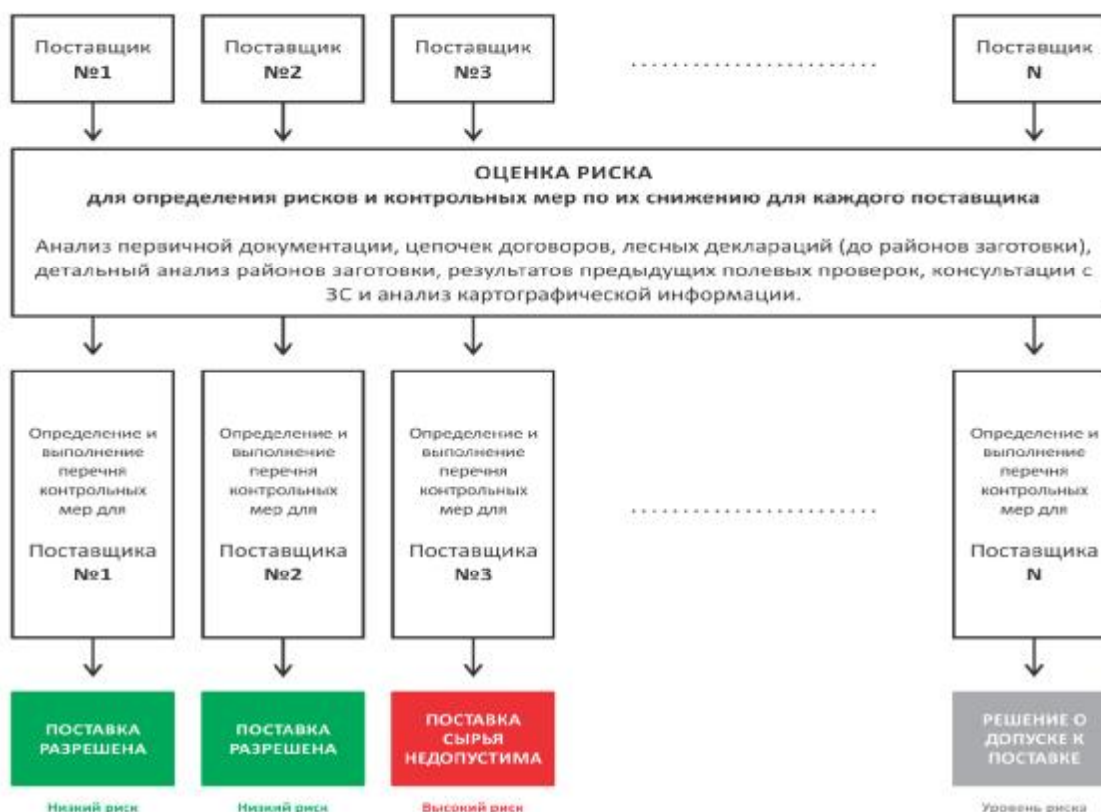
Поставщик №1

Поставщик №2

Поставщик №3

..........................

Поставщик N

ОЦЕНКА РИСКА
для определения рисков и контрольных мер по их снижению для каждого поставщика

Анализ первичной документации, цепочек договоров, лесных деклараций (до районов заготовки), детальный анализ районов заготовки, результатов предыдущих полевых проверок, консультации с ЗС и анализ картографической информации.

Определение и выполнение перечня контрольных мер для Поставщика №1

Определение и выполнение перечня контрольных мер для Поставщика №2

Определение и выполнение перечня контрольных мер для Поставщика №3

..........................

Определение и выполнение перечня контрольных мер для Поставщика N

ПОСТАВКА РАЗРЕШЕНА

ПОСТАВКА РАЗРЕШЕНА

ПОСТАВКА СЫРЬЯ НЕДОПУСТИМА

РЕШЕНИЕ О ДОПУСКЕ К ПОСТАВКЕ

Низкий риск

Низкий риск

Высокий риск

Уровень риска